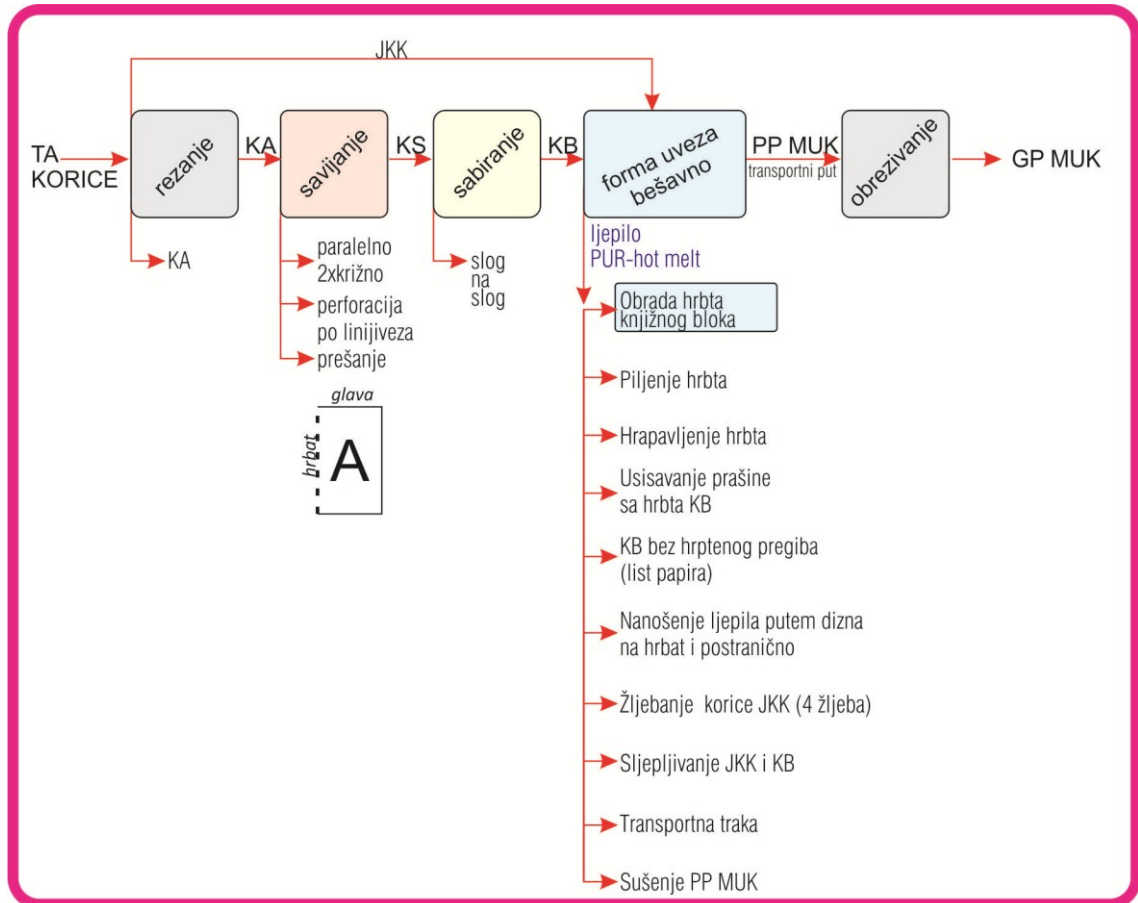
JKK

TA KORICE

rezanje

KA

savijanje

KS

sabiranje

KB

forma uveza bešavno

PP MUK

transportni put

obrezivanje

GP MUK

KA

paralelno 2xkrižno

perforacija po linijiveza

prešanje

slog na slog

ljepilo PUR-hot melt

Obrada hrbta knjižnog bloka

glava

hrbat

A

Piljenje hrbta

Hrapavljenje hrbta

Usisavanje prašine sa hrbta KB

KB bez hrptenog pregiba (list papira)

Nanošenje ljepila putem dizna na hrbat i postranično

Žljebanje korice JKK (4 žljeba)

Sljepljivanje JKK i KB

Transportna traka

Sušenje PP MUK